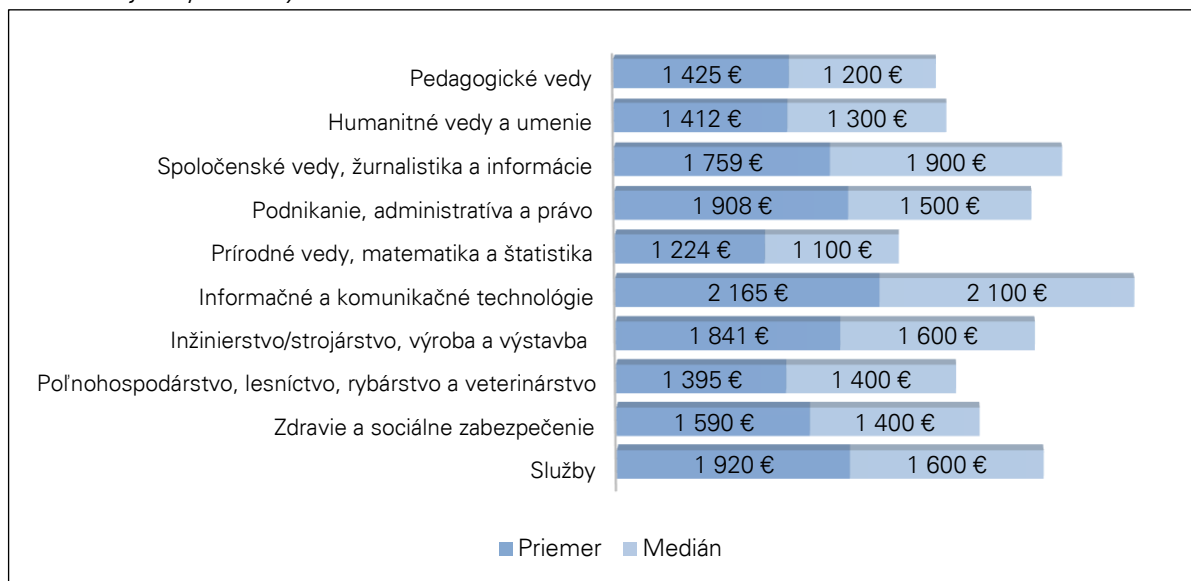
| | Priemer | Medián |
|---|---|---|
| Pedagogické vedy | 1 425 € | 1 200 € |
| Humanitné vedy a umenie | 1 412 € | 1 300 € |
| Spoločenské vedy, žurnalistika a informácie | 1 759 € | 1 900 € |
| Podnikanie, administratíva a právo | 1 908 € | 1 500 € |
| Prírodné vedy, matematika a štatistika | 1 224 € | 1 100 € |
| Informačné a komunikačné technológie | 2 165 € | 2 100 € |
| Inžinierstvo/strojárstvo, výroba a výstavba | 1 841 € | 1 600 € |
| Poľnohospodárstvo, lesníctvo, rybárstvo a veterinárstvo | 1 395 € | 1 400 € |
| Zdravie a sociálne zabezpečenie | 1 590 € | 1 400 € |
| Služby | 1 920 € | 1 600 € |

Priemer Medián